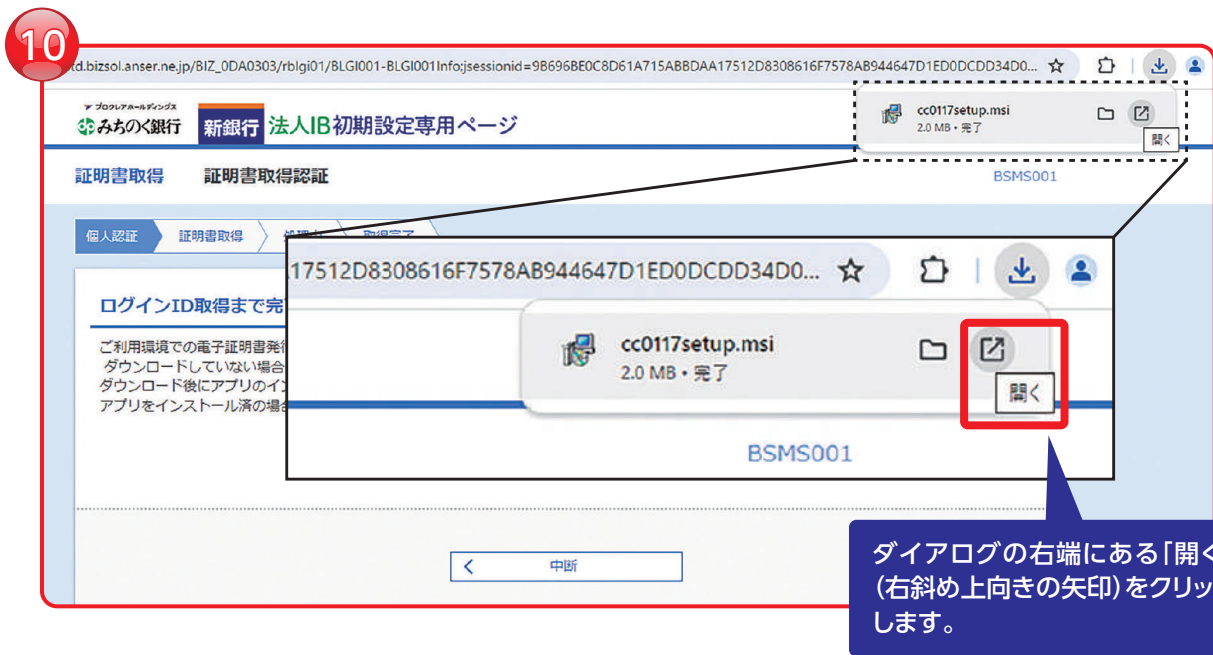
10

td.bizsol.anser.ne.jp/BIZ_0DA0303/rblgi01/BLGI001-BLGI001Info;jsessionid=9B696BE0C8D61A715ABBDAA17512D8308616F7578AB944647D1ED0DCDD34D0...

プロクレアホールディングス
みちのく銀行 新銀行 法人IB初期設定専用ページ

cc0117setup.msi
2.0 MB • 完了
開く

証明書取得 証明書取得認証

BSMS001

個人認証 証明書取得 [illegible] 取得完了

ログインID取得まで完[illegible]

ご利用環境での電子証明書発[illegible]
ダウンロードしていない場合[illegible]
ダウンロード後にアプリのイ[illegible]
アプリをインストール済の場合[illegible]

17512D8308616F7578AB944647D1ED0DCDD34D0...

cc0117setup.msi
2.0 MB • 完了
開く

BSMS001

中断

ダイアログの右端にある「開く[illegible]
(右斜め上向きの矢印)をクリッ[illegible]
します。